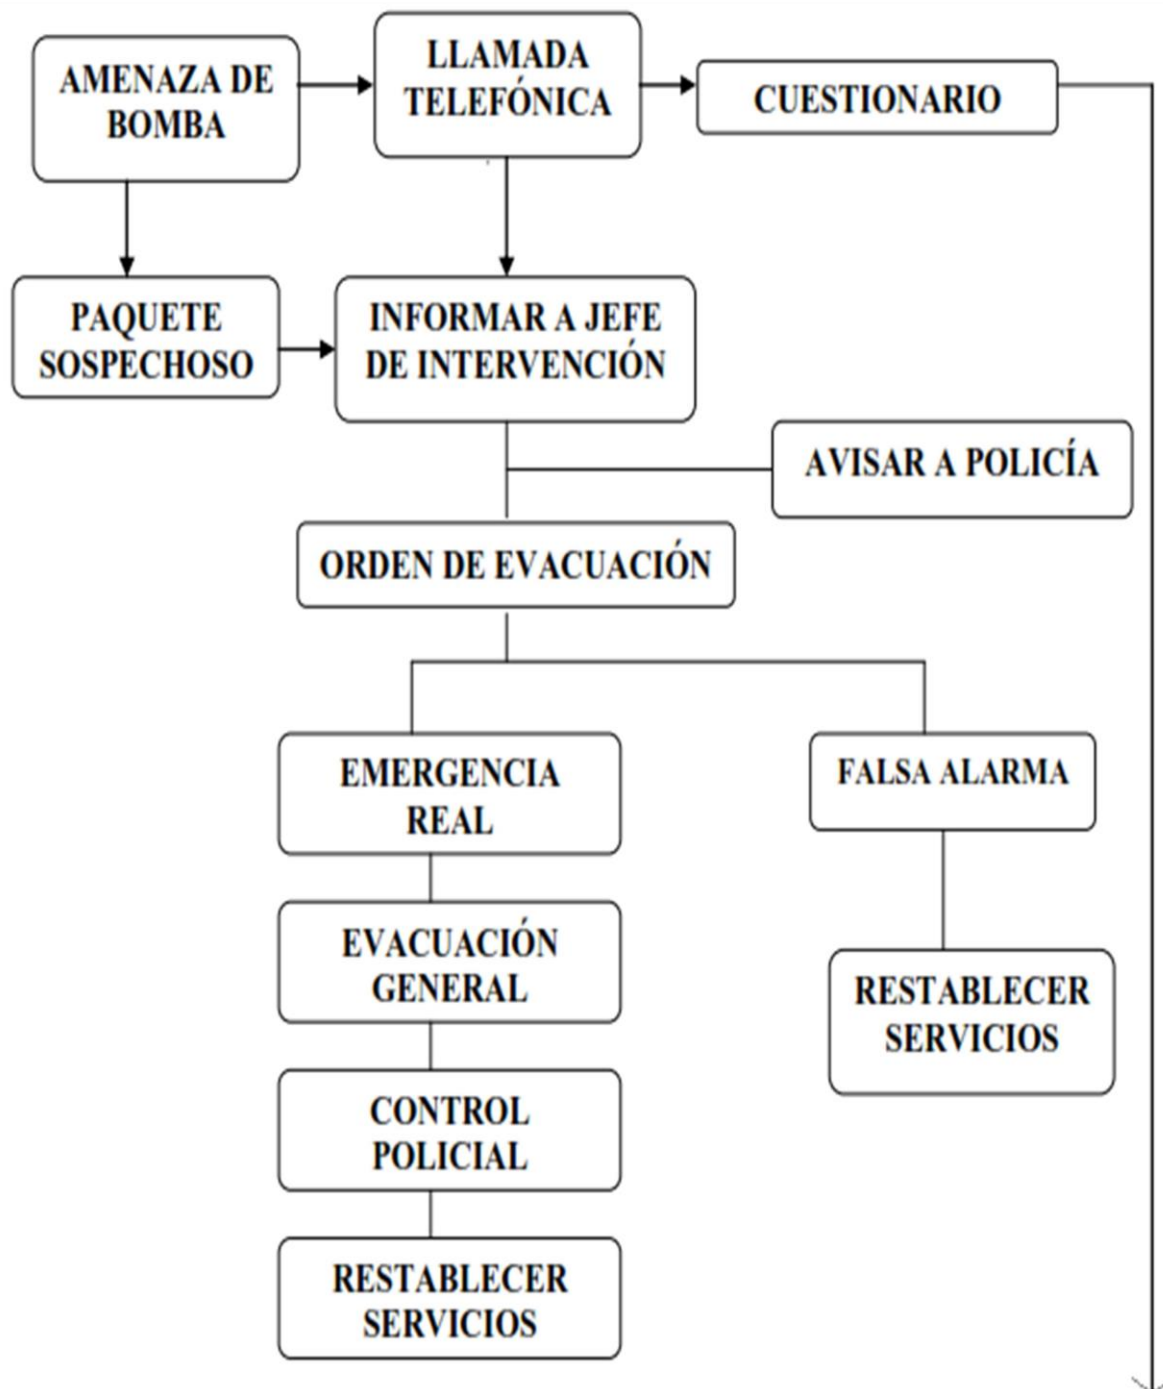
AMENAZA DE BOMBA

LLAMADA TELEFÓNICA

CUESTIONARIO

PAQUETE SOSPECHOSO

INFORMAR A JEFE DE INTERVENCIÓN

AVISAR A POLICÍA

ORDEN DE EVACUACIÓN

EMERGENCIA REAL

FALSA ALARMA

EVACUACIÓN GENERAL

RESTABLECER SERVICIOS

CONTROL POLICIAL

RESTABLECER SERVICIOS